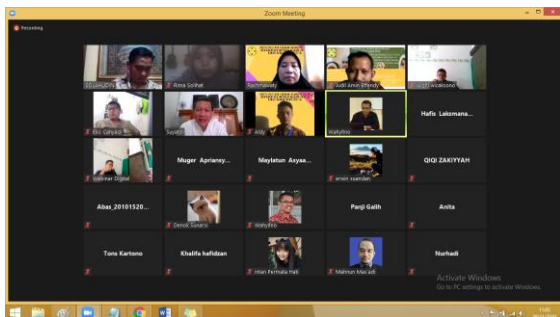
Zoom Meeting

Recording

SD UMUOM

Rima Solihat

Rachmawaty

Judi Amin Effendy

wicaksono

Eko Cahyadi

Sayadi

Ardy

Wahyudi

Hafis Lakmana...

Webinar Digital

Muger Apriansy...

Maylatun Asyaa...

erwin irawan

QIQI ZAKIYYAH

Abas_20101520...

Denok Sunarsi

Wahyu

Panji Galih

Anita

Tons Kartono

Khalifa hafidzan

Intan Permata Hati

Mahnun Masadi

Nurhadi

Activate Windows
Go to PC settings to activate Windows.